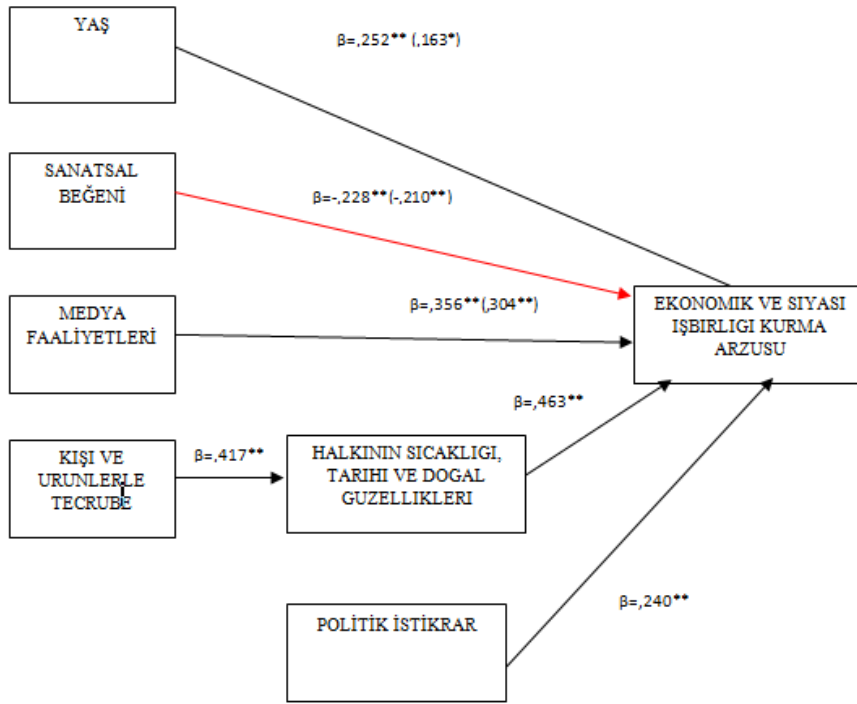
YAŞ

β=,252** (,163*)

SANATSAL BEĞENİ

β=-,228**(-,210**)

MEDYA FAALİYETLERİ

β=,356**(,304**)

EKONOMIK VE SIYASI IŞBIRLIGI KURMA ARZUSU

β=,463**

KIŞI VE URUNLERLE TECRUBE

β=,417**

HALKININ SICAKLIGI, TARIHI VE DOGAL GUZELLIKLERI

β=,240**

POLİTİK İSTİKRAR